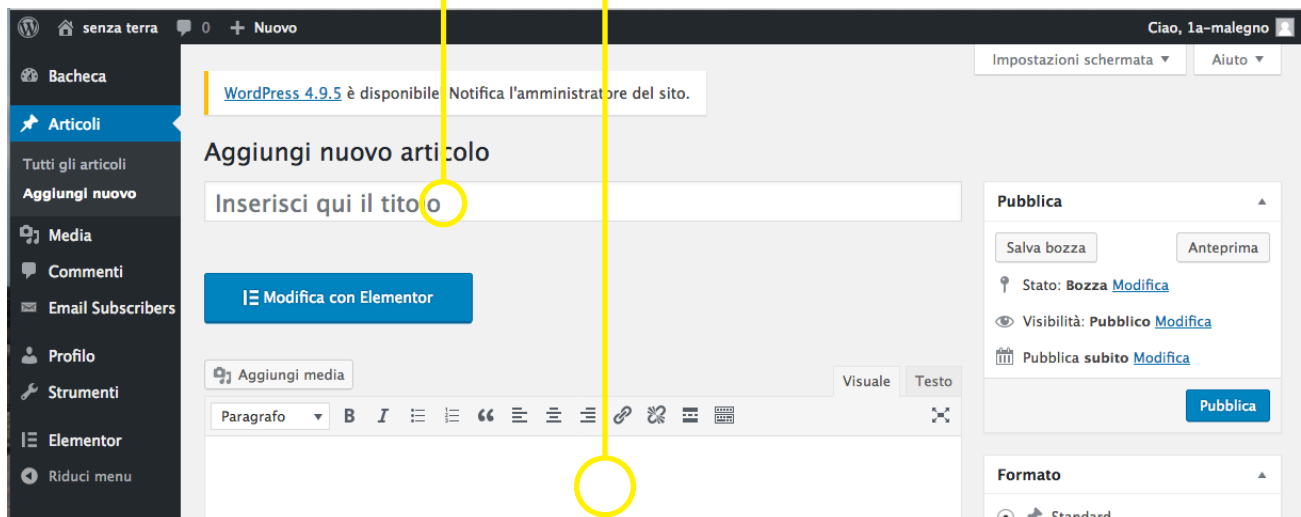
senza terra 0 + Nuovo
Ciao, 1a-malegno

Bacheca
Articoli
Tutti gli articoli
Aggiungi nuovo
Media
Commenti
Email Subscribers
Profilo
Strumenti
Elementor
Riduci menu

Impostazioni schermata ▼
Aiuto ▼

WordPress 4.9.5 è disponibile! Notifica l'amministratore del sito.

Aggiungi nuovo articolo

Inserisci qui il titolo

Modifica con Elementor

Aggiungi media
Visuale
Testo
Paragrafo

Pubblica
Salva bozza
Anteprima
Stato: Bozza Modifica
Visibilità: Pubblico Modifica
Pubblica subito Modifica
Pubblica

Formato
Standard